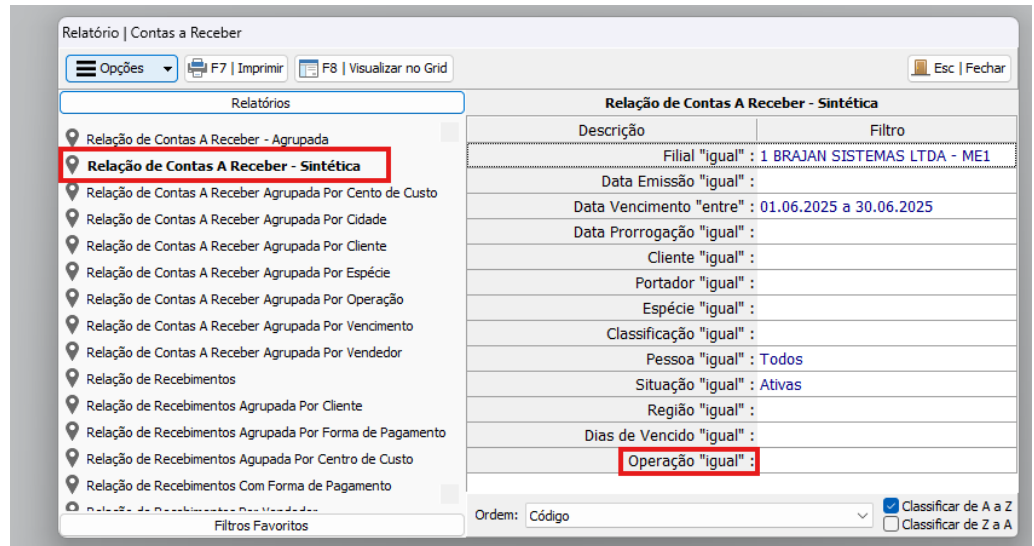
Relatório | Contas a Receber

Opções
F7 | Imprimir
F8 | Visualizar no Grid
Esc | Fechar

Relatórios

Relação de Contas A Receber - Agrupada
Relação de Contas A Receber - Sintética
Relação de Contas A Receber Agrupada Por Cento de Custo
Relação de Contas A Receber Agrupada Por Cidade
Relação de Contas A Receber Agrupada Por Cliente
Relação de Contas A Receber Agrupada Por Espécie
Relação de Contas A Receber Agrupada Por Operação
Relação de Contas A Receber Agrupada Por Vencimento
Relação de Contas A Receber Agrupada Por Vendedor
Relação de Recebimentos
Relação de Recebimentos Agrupada Por Cliente
Relação de Recebimentos Agrupada Por Forma de Pagamento
Relação de Recebimentos Agupada Por Centro de Custo
Relação de Recebimentos Com Forma de Pagamento
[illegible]

Filtros Favoritos

Relação de Contas A Receber - Sintética

| Descrição | Filtro |
|---|---|
| Filial "igual" : | 1 BRAJAN SISTEMAS LTDA - ME1 |
| Data Emissão "igual" : | |
| Data Vencimento "entre" : | 01.06.2025 a 30.06.2025 |
| Data Prorrogação "igual" : | |
| Cliente "igual" : | |
| Portador "igual" : | |
| Espécie "igual" : | |
| Classificação "igual" : | |
| Pessoa "igual" : | Todos |
| Situação "igual" : | Ativas |
| Região "igual" : | |
| Dias de Vencido "igual" : | |
| Operação "igual" : | |

Ordem: Código
Classificar de A a Z
Classificar de Z a A